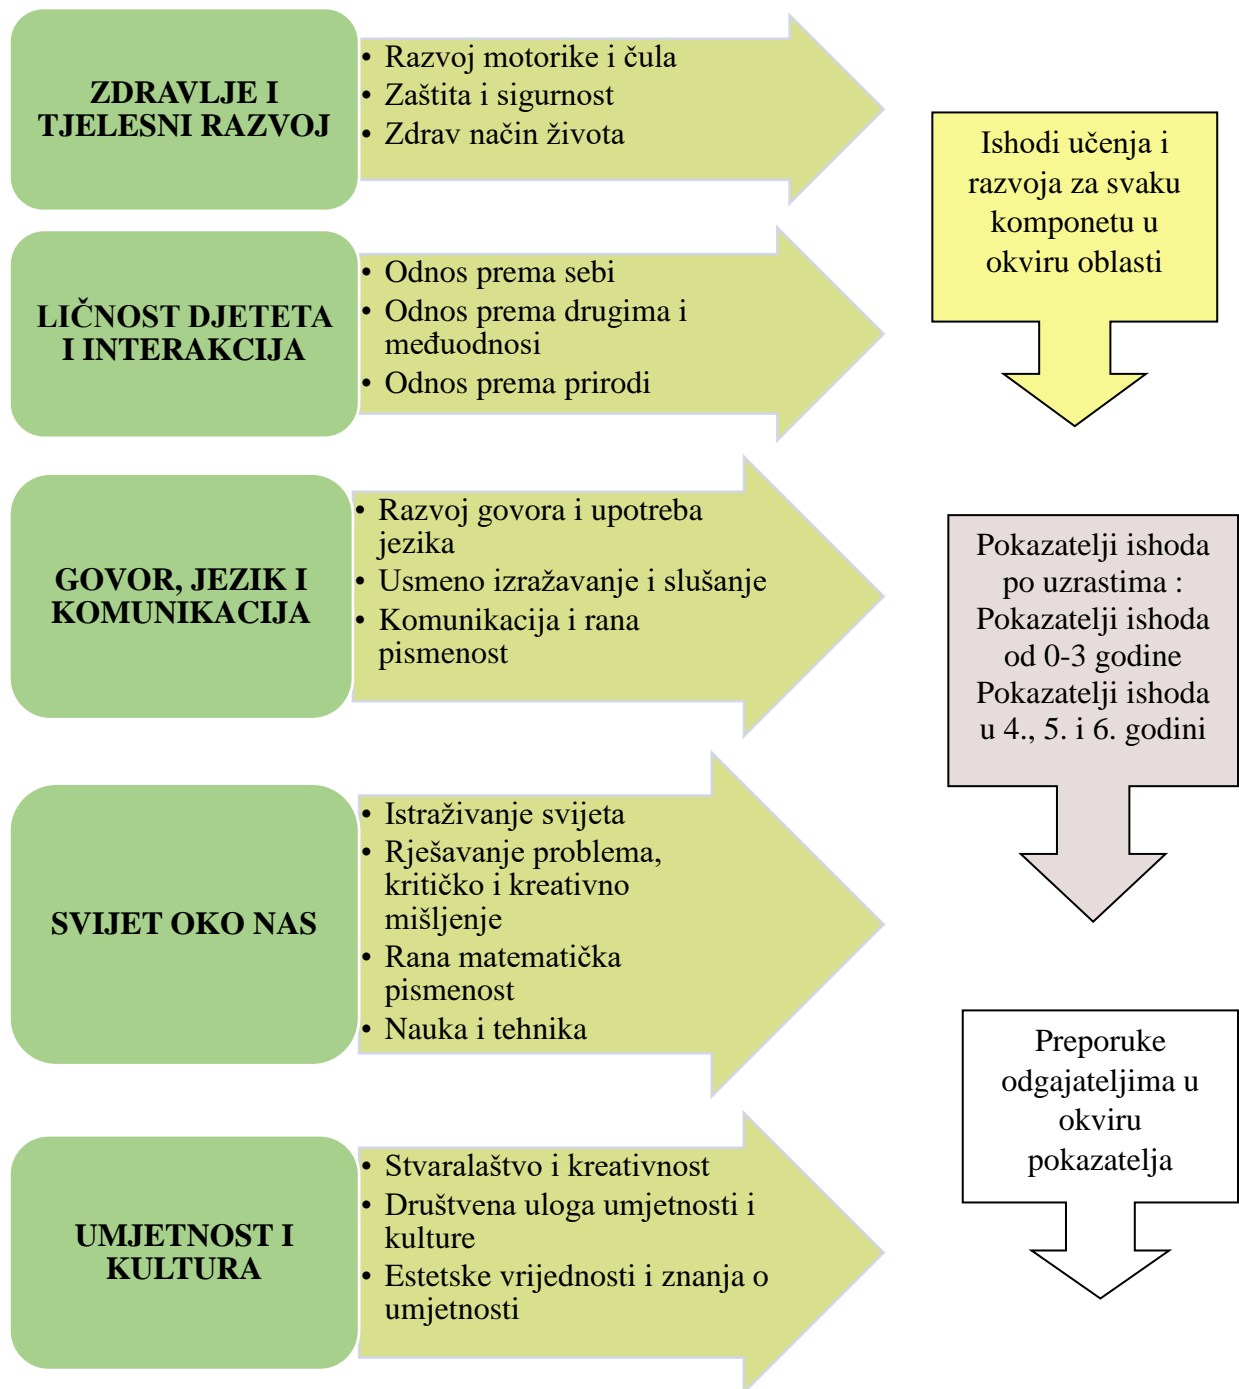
ZDRAVLJE I TJELESNI RAZVOJ

• Razvoj motorike i čula
• Zaštita i sigurnost
• Zdrav način života

LIČNOST DJETETA I INTERAKCIJA

• Odnos prema sebi
• Odnos prema drugima i međuodnosi
• Odnos prema prirodi

GOVOR, JEZIK I KOMUNIKACIJA

• Razvoj govora i upotreba jezika
• Usmeno izražavanje i slušanje
• Komunikacija i rana pismenost

SVIJET OKO NAS

• Istraživanje svijeta
• Rješavanje problema, kritičko i kreativno mišljenje
• Rana matematička pismenost
• Nauka i tehnika

UMJETNOST I KULTURA

• Stvaralaštvo i kreativnost
• Društvena uloga umjetnosti i kulture
• Estetske vrijednosti i znanja o umjetnosti

Ishodi učenja i razvoja za svaku komponetu u okviru oblasti

Pokazatelji ishoda po uzrastima : Pokazatelji ishoda od 0-3 godine Pokazatelji ishoda u 4., 5. i 6. godini

Preporuke odgajateljima u okviru pokazatelja